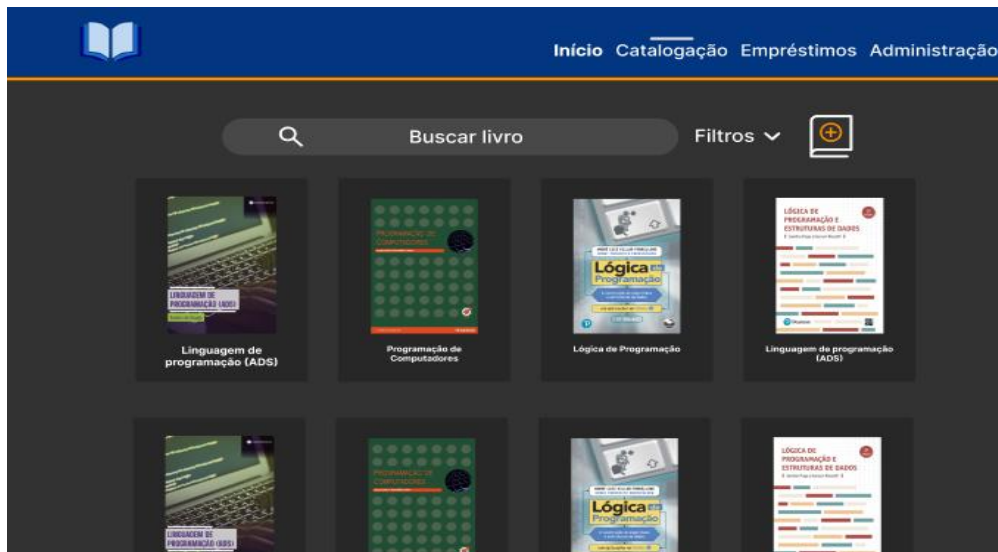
Início Catalogação Empréstimos Administração

Buscar livro

Filtros

LINGUAGEM DE PROGRAMAÇÃO (ADS)

Linguagem de programação (ADS)

PROGRAMAÇÃO DE COMPUTADORES

Programação de Computadores

Lógica de Programação

Lógica de Programação

LÓGICA DE PROGRAMAÇÃO E ESTRUTURAS DE DADOS

Linguagem de programação (ADS)

LINGUAGEM DE PROGRAMAÇÃO (ADS)

PROGRAMAÇÃO DE COMPUTADORES

Lógica de Programação

LÓGICA DE PROGRAMAÇÃO E ESTRUTURAS DE DADOS